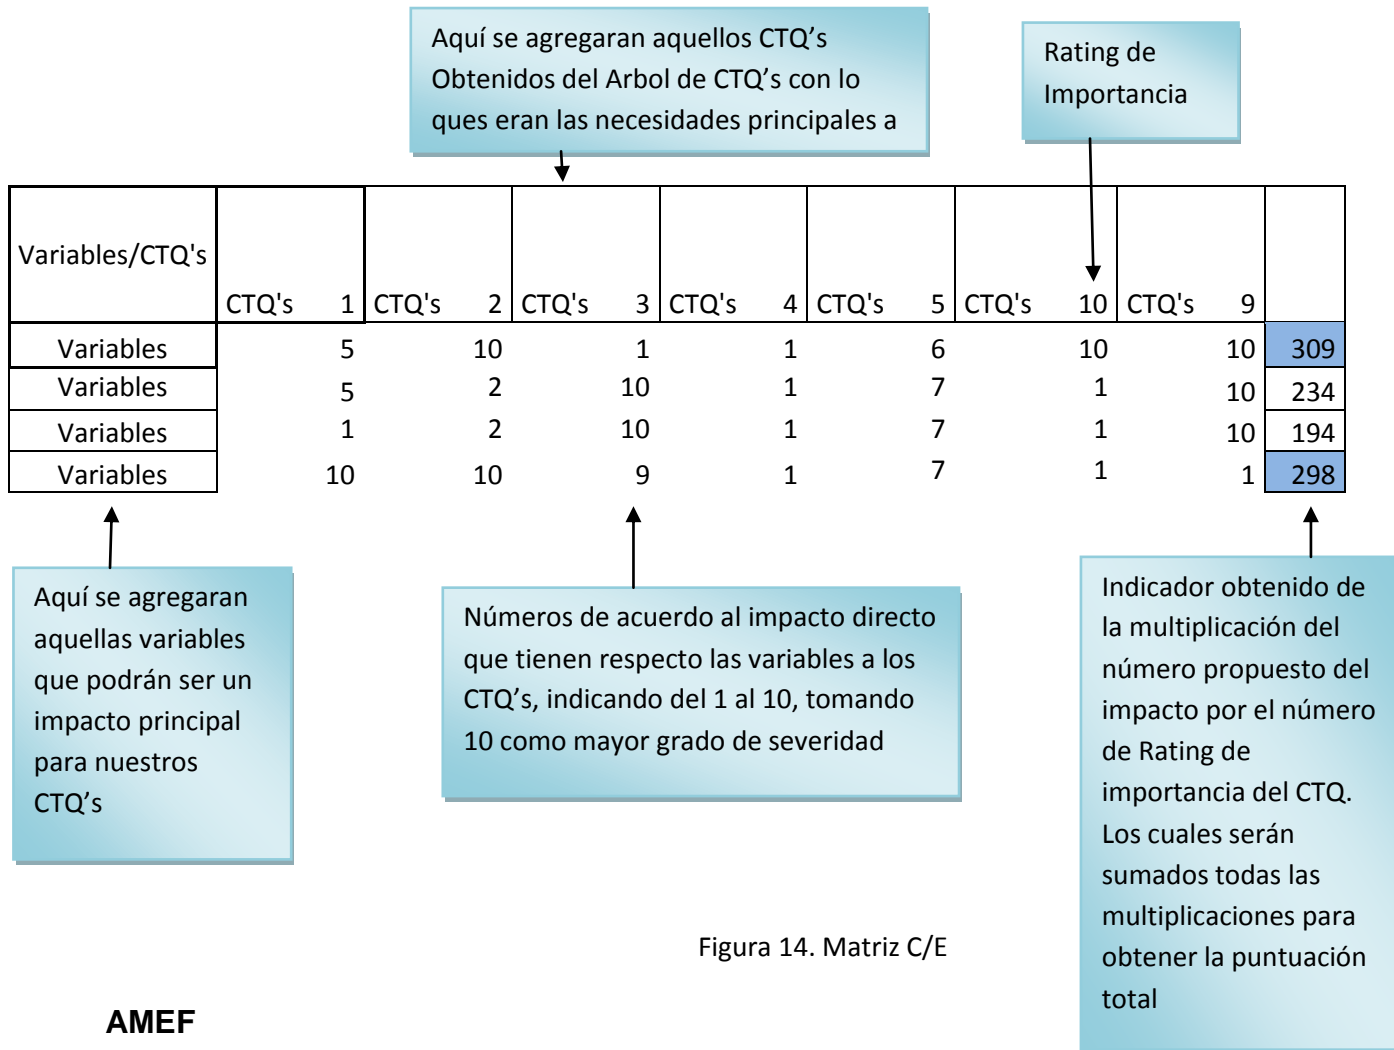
Aquí se agregaran aquellos CTQ's Obtenidos del Arbol de CTQ's con lo ques eran las necesidades principales a

Rating de Importancia

| Variables/CTQ's | CTQ's 1 | CTQ's 2 | CTQ's 3 | CTQ's 4 | CTQ's 5 | CTQ's 10 | CTQ's 9 | |
|---|---|---|---|---|---|---|---|---|
| Variables | 5 | 10 | 1 | 1 | 6 | 10 | 10 | 309 |
| Variables | 5 | 2 | 10 | 1 | 7 | 1 | 10 | 234 |
| Variables | 1 | 2 | 10 | 1 | 7 | 1 | 10 | 194 |
| Variables | 10 | 10 | 9 | 1 | 7 | 1 | 1 | 298 |

Aquí se agregaran aquellas variables que podrán ser un impacto principal para nuestros CTQ's

Números de acuerdo al impacto directo que tienen respecto las variables a los CTQ's, indicando del 1 al 10, tomando 10 como mayor grado de severidad

Indicador obtenido de la multiplicación del número propuesto del impacto por el número de Rating de importancia del CTQ. Los cuales serán sumados todas las multiplicaciones para obtener la puntuación total

Figura 14. Matriz C/E

AMEF